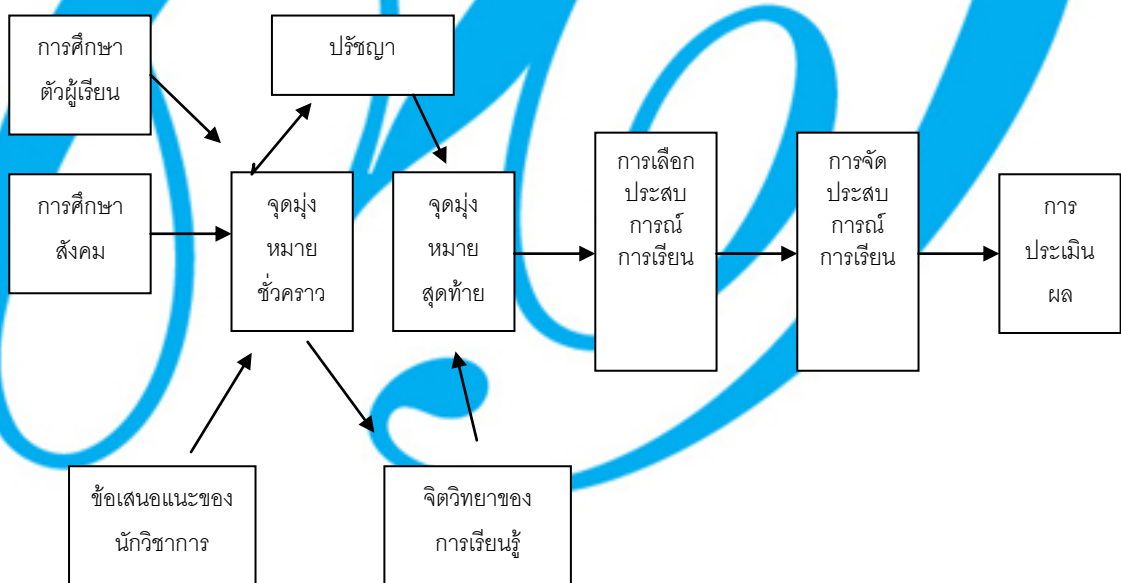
การศึกษา
ตัวผู้เรียน

ปรัชญา

การศึกษา
สังคม

จุดมุ่ง
หมาย
ชั่วคราว

จุดมุ่ง
หมาย
สุดท้าย

การเลือก
ประสบ
การณ์
การเรียน

การจัด
ประสบ
การณ์
การเรียน

การ
ประเมิน
ผล

ข้อเสนอแนะของ
นักวิชาการ

จิตวิทยาของ
การเรียนรู้